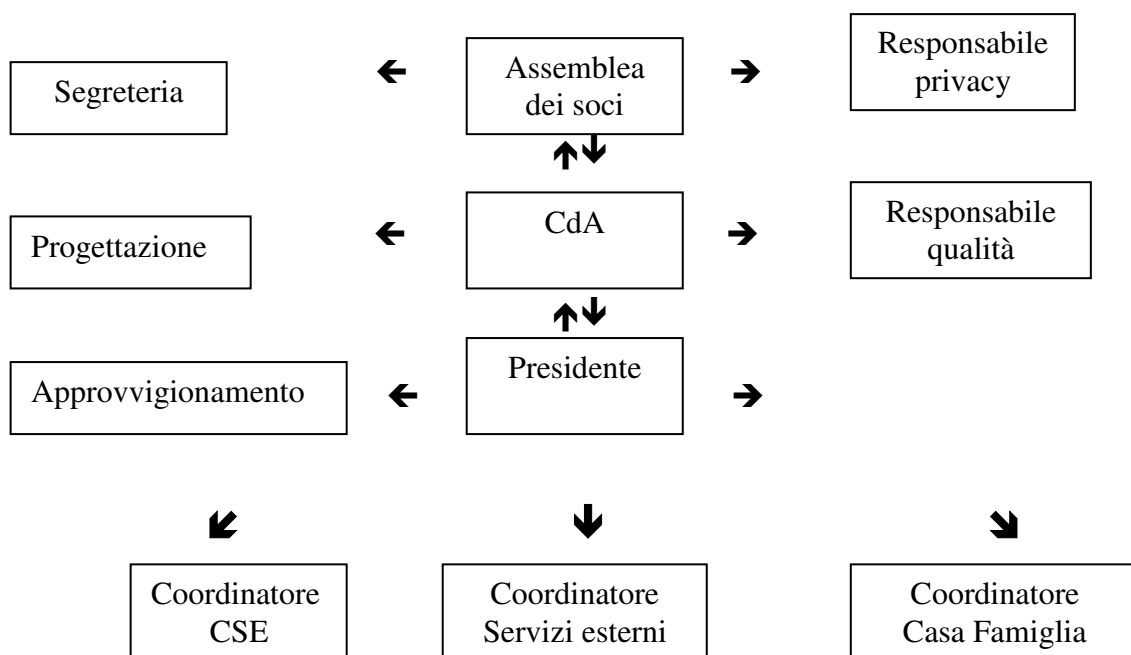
Segreteria

Assemblea dei soci

Responsabile privacy

Progettazione

CdA

Responsabile qualità

Approvvigionamento

Presidente

Coordinatore CSE

Coordinatore Servizi esterni

Coordinatore Casa Famiglia